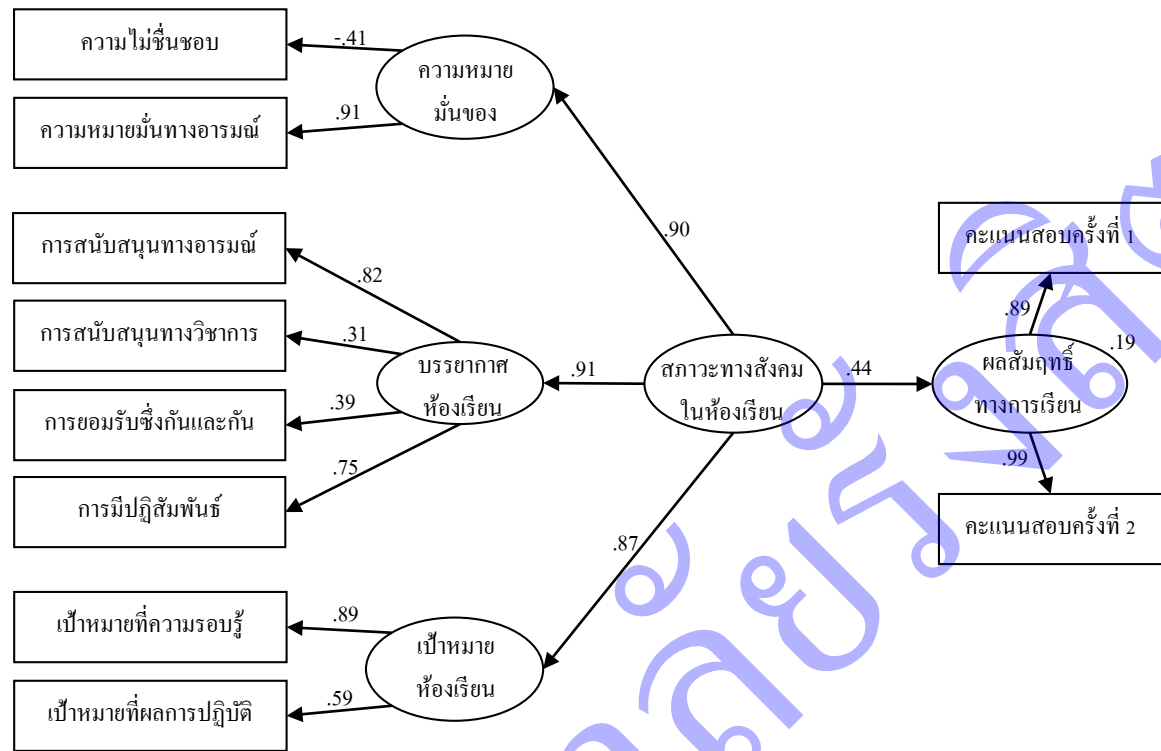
ความไม่ชื่นชอบ

-.41

ความหมาย มั่นของ

ความหมายมั่นทางอารมณ์

.91

.90

การสนับสนุนทางอารมณ์

.82

การสนับสนุนทางวิชาการ

.31

บรรยากาศ ห้องเรียน

.91

สภาวะทางสังคม ในห้องเรียน

.44

ผลสัมฤทธิ์ ทางการเรียน

.19

คะแนนสอบครั้งที่ 1

.89

การยอมรับซึ่งกันและกัน

.39

การมีปฏิสัมพันธ์

.75

.99

คะแนนสอบครั้งที่ 2

.87

เป้าหมายที่ความรอบรู้

.89

เป้าหมาย ห้องเรียน

เป้าหมายที่ผลการปฏิบัติ

.59